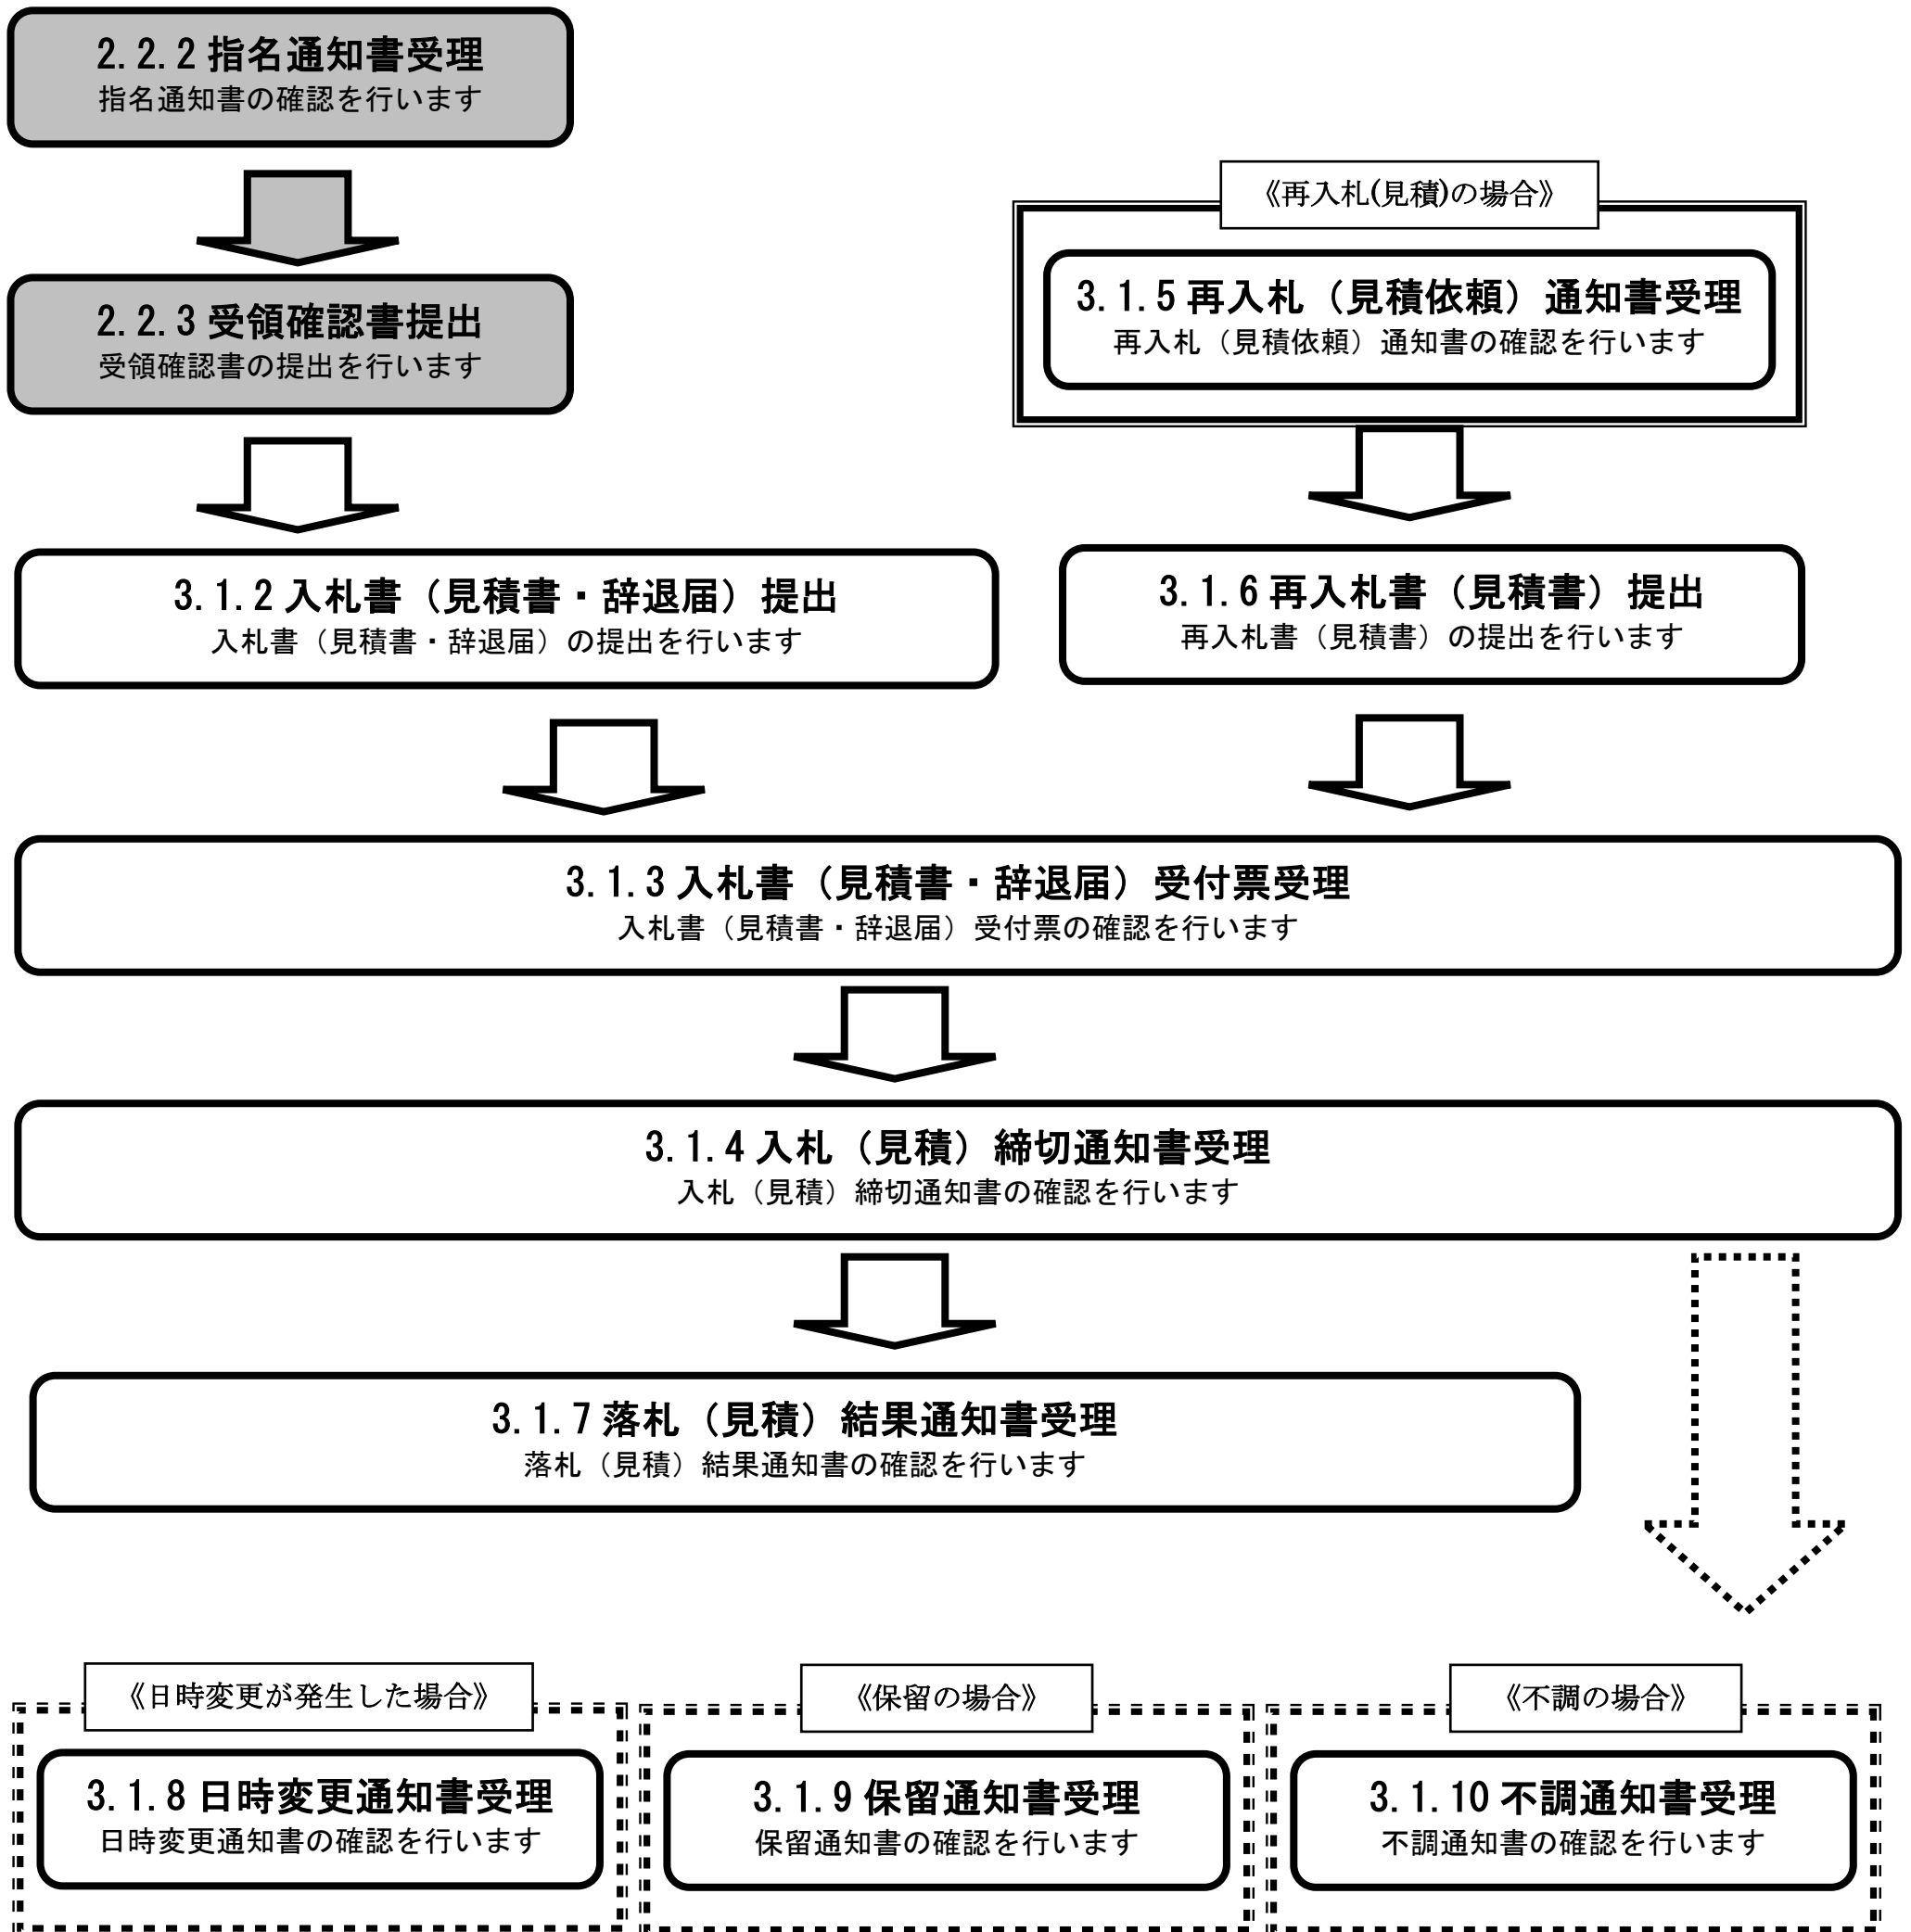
2.2.2 指名通知書受理
指名通知書の確認を行います

2.2.3 受領確認書提出
受領確認書の提出を行います

《再入札(見積)の場合》

3.1.5 再入札（見積依頼）通知書受理
再入札（見積依頼）通知書の確認を行います

3.1.2 入札書（見積書・辞退届）提出
入札書（見積書・辞退届）の提出を行います

3.1.6 再入札書（見積書）提出
再入札書（見積書）の提出を行います

3.1.3 入札書（見積書・辞退届）受付票受理
入札書（見積書・辞退届）受付票の確認を行います

3.1.4 入札（見積）締切通知書受理
入札（見積）締切通知書の確認を行います

3.1.7 落札（見積）結果通知書受理
落札（見積）結果通知書の確認を行います

《日時変更が発生した場合》

3.1.8 日時変更通知書受理
日時変更通知書の確認を行います

《保留の場合》

3.1.9 保留通知書受理
保留通知書の確認を行います

《不調の場合》

3.1.10 不調通知書受理
不調通知書の確認を行います